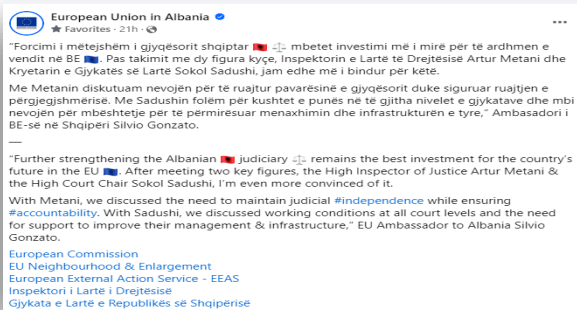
European Union in Albania
Favorites · 21h ·

"Forcimi i mëtejshëm i gjyqësorit shqiptar mbetet investimi më i mirë për të ardhmen e vendit në BE. Pas takimit me dy figura kyçe, Inspektorin e Lartë të Drejtësisë Artur Metani dhe Kryetarin e Gjykatës së Lartë Sokol Sadushi, jam edhe më i bindur për këtë.

Me Metanin diskutuam nevojën për të ruajtur pavarësinë e gjyqësorit duke siguruar ruajtjen e përgjegjshmërisë. Me Sadushin folëm për kushtet e punës në të gjitha nivelet e gjykatave dhe mbi nevojën për mbështetje për të përmirësuar menaxhimin dhe infrastrukturën e tyre," Ambasadori i BE-së në Shqipëri Silvio Gonzato.

—

"Further strengthening the Albanian judiciary remains the best investment for the country's future in the EU. After meeting two key figures, the High Inspector of Justice Artur Metani & the High Court Chair Sokol Sadushi, I'm even more convinced of it.

With Metani, we discussed the need to maintain judicial #independence while ensuring #accountability. With Sadushi, we discussed working conditions at all court levels and the need for support to improve their management & infrastructure," EU Ambassador to Albania Silvio Gonzato.

European Commission
EU Neighbourhood & Enlargement
European External Action Service - EEAS
Inspektori i Lartë i Drejtësisë
Gjykata e Lartë e Republikës së Shqipërisë